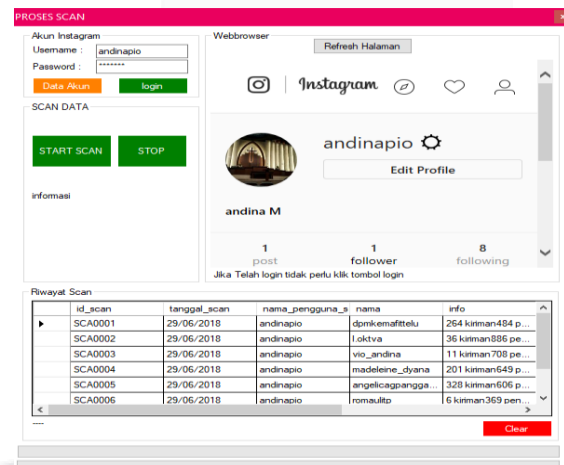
PROSES SCAN

Akun Instagram
Username : andinapio
Password : *******
Data Akun
login

SCAN DATA
START SCAN
STOP

informasi

Webbrowser
Refresh Halaman

Instagram

andinapio
Edit Profile

andina M

1 post
1 follower
8 following

Jika Telah login tidak perlu klik tombol login

Riwayat Scan

| | id_scan | tanggal_scan | nama_pengguna_s | nama | info |
|---|---|---|---|---|---|
| ▸ | SCA0001 | 29/06/2018 | andinapio | dpmkemafittelu | 264 kiriman484 p... |
| | SCA0002 | 29/06/2018 | andinapio | l.oktva | 36 kiriman886 pe... |
| | SCA0003 | 29/06/2018 | andinapio | vio_andina | 11 kiriman708 pe... |
| | SCA0004 | 29/06/2018 | andinapio | madeleine_dyana | 201 kiriman649 p... |
| | SCA0005 | 29/06/2018 | andinapio | angelicagpangga... | 328 kiriman606 p... |
| | SCA0006 | 29/06/2018 | andinapio | romaulitp | 6 kiriman369 pen... |

----
Clear